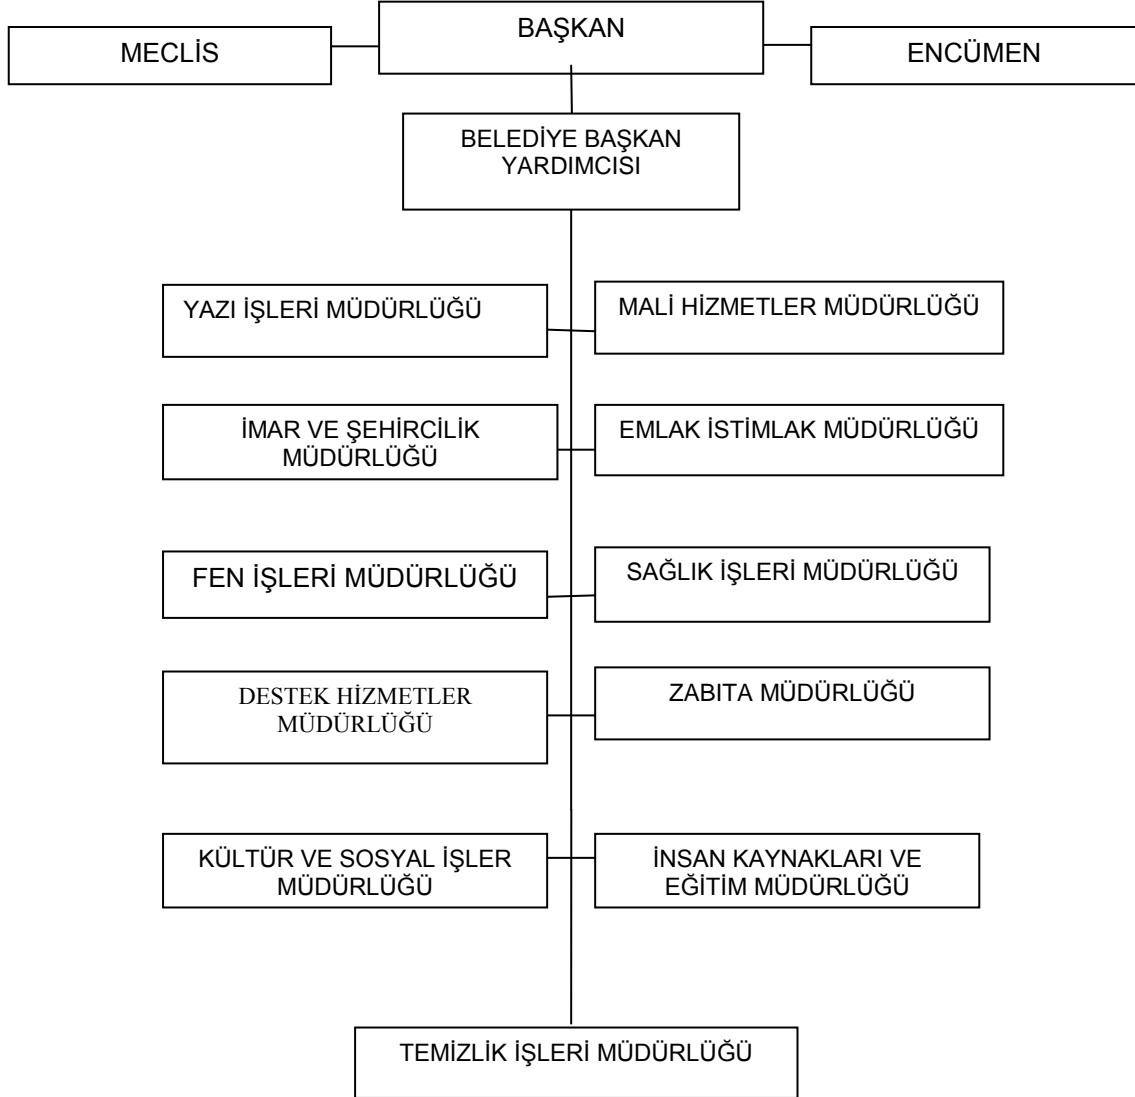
MECLİS

BAŞKAN

ENCÜMEN

BELEDİYE BAŞKAN YARDIMCISI

YAZI İŞLERİ MÜDÜRLÜĞÜ

MALİ HİZMETLER MÜDÜRLÜĞÜ

İMAR VE ŞEHİRCİLİK MÜDÜRLÜĞÜ

EMLAK İSTİMLAK MÜDÜRLÜĞÜ

FEN İŞLERİ MÜDÜRLÜĞÜ

SAĞLIK İŞLERİ MÜDÜRLÜĞÜ

DESTEK HİZMETLER MÜDÜRLÜĞÜ

ZABITA MÜDÜRLÜĞÜ

KÜLTÜR VE SOSYAL İŞLER MÜDÜRLÜĞÜ

İNSAN KAYNAKLARI VE EĞİTİM MÜDÜRLÜĞÜ

TEMİZLİK İŞLERİ MÜDÜRLÜĞÜ